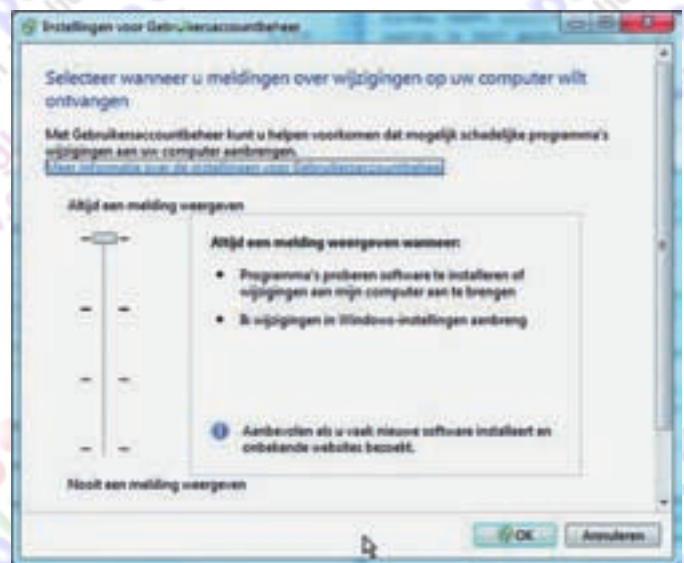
Instellingen voor Gebruikersaccountbeheer

Selecteer wanneer u meldingen over wijzigingen op uw computer wilt ontvangen

Met Gebruikersaccountbeheer kunt u helpen voorkomen dat mogelijk schadelijke programma's wijzigingen aan uw computer aanbrengen.
Meer informatie over de instellingen voor Gebruikersaccountbeheer

Altijd een melding weergeven

Altijd een melding weergeven wanneer:

• Programma's proberen software te installeren of wijzigingen aan mijn computer aan te brengen

• Ik wijzigingen in Windows-instellingen aanbreng

Aanbevolen als u vaak nieuwe software installeert en onbekende websites bezoekt.

Nooit een melding weergeven

OK Annuleren